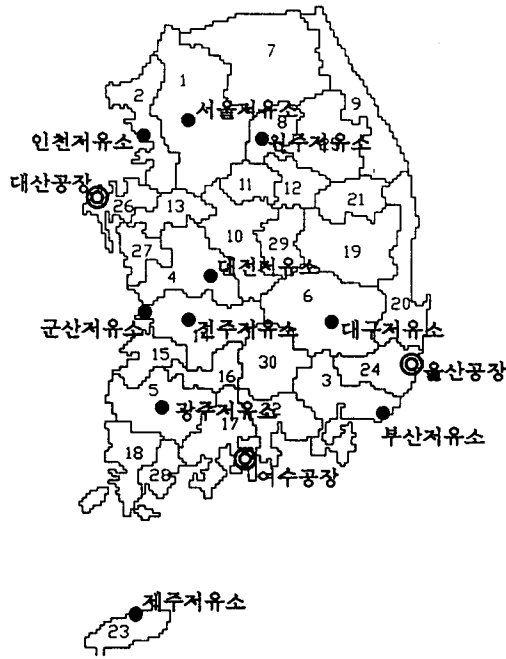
7
1
2
서울저유소
8
9
인천저유소
원주저유소
대산공장
26
13
11
12
21
10
29
19
27
4
대전저유소
6
20
군산저유소
전주저유소
대구저유소
15
30
16
3
24
울산공장
5
광주저유소
17
부산저유소
18
28
여수공장
제주저유소
23